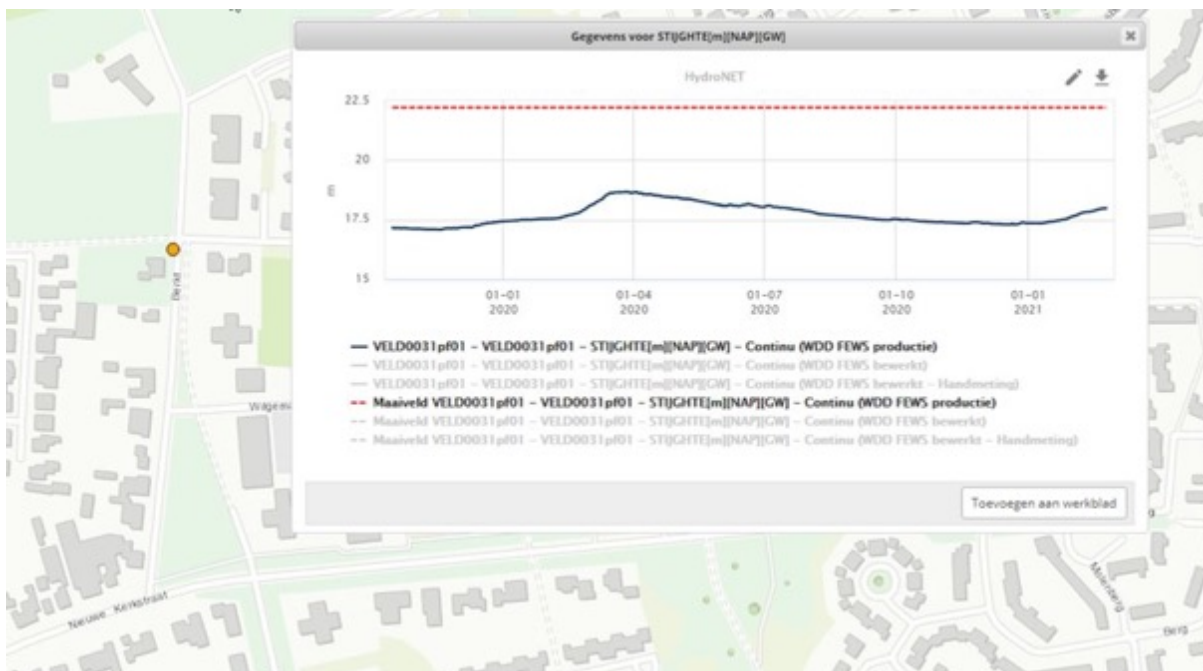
Gegevens voor STIJGHTE[m][NAP][GW]

HydroNET

22.5

20

17.5

15

m

01-01
2020

01-04
2020

01-07
2020

01-10
2020

01-01
2021

— VELD0031pf01 - VELD0031pf01 - STIJGHTE[m][NAP][GW] - Continu (WDD FEWS productie)
— VELD0031pf01 - VELD0031pf01 - STIJGHTE[m][NAP][GW] - Continu (WDD FEWS bewerkt)
— VELD0031pf01 - VELD0031pf01 - STIJGHTE[m][NAP][GW] - Continu (WDD FEWS bewerkt - Handmeting)
-- Maaiveld VELD0031pf01 - VELD0031pf01 - STIJGHTE[m][NAP][GW] - Continu (WDD FEWS productie)
-- Maaiveld VELD0031pf01 - VELD0031pf01 - STIJGHTE[m][NAP][GW] - Continu (WDD FEWS bewerkt)
-- Maaiveld VELD0031pf01 - VELD0031pf01 - STIJGHTE[m][NAP][GW] - Continu (WDD FEWS bewerkt - Handmeting)

Toevoegen aan werkblad

Berkt

Wagene

Nieuwe Kerkstraat

Berg